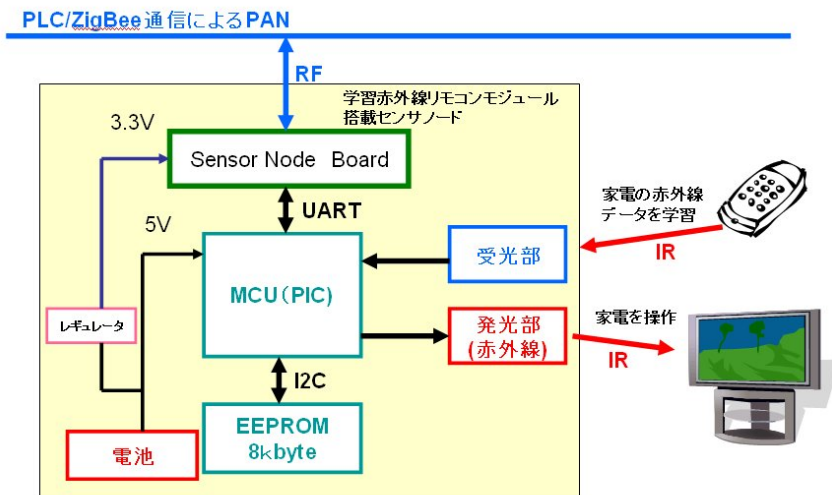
PLC/ZigBee通信によるPAN

RF

学習赤外線リモコンモジュール
搭載センサノード

3.3V

Sensor Node Board

UART

5V

家電の赤外線
データを学習

IR

受光部

MCU (PIC)

レギュレータ

発光部
(赤外線)

家電を操作

IR

I2C

EEPROM
8kbyte

電池